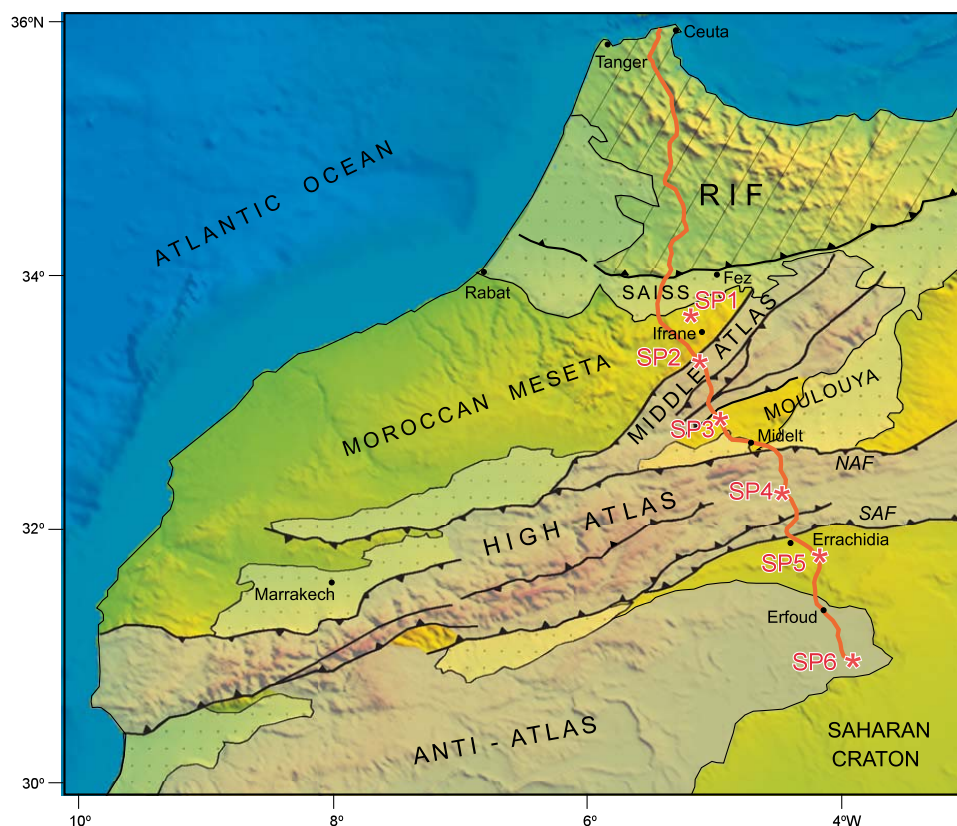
36ºN
Ceuta
Tanger
RIF
ATLANTIC OCEAN
34º
Rabat
Fez
SAISS
SP1
Ifrane
SP2
MOROCCAN MESETA
MIDDLE ATLAS
MOULOUYA
SP3
Midelt
NAF
SP4
HIGH ATLAS
SAF
32º
Errachidia
SP5
Marrakech
Erfoud
SP6
ANTI - ATLAS
SAHARAN CRATON
30º
10º
8º
6º
4ºW